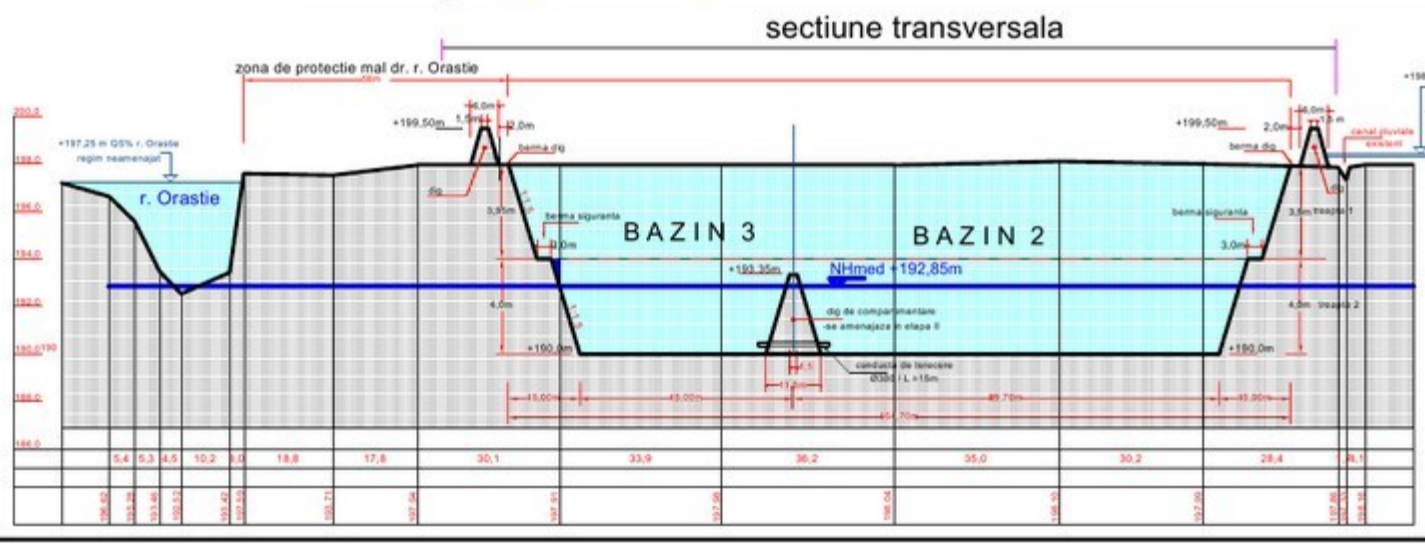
sectiune transversala

zona de protectie mal dr. r. Orastie

200,0
198,0
196,0
194,0
192,0
190,0
188,0
186,0

+197,25 m Q5% r. Orastie regim neamenajat

r. Orastie

+199,50m
6,0m
1,5m
2,0m
berma dig
dig
3,5m
berma siguranta
3,0m
4,0m
+190,0m

BAZIN 3

BAZIN 2

+193,35m
NHmed +192,85m

dig de compartimentare
-se amenajaza in etapa II

conducta de telecere
Ø300 - L =15m

+199,50m
2,0m
6,0m
1,5m
canal pluviale existent
berma dig
dig
berma siguranta
3,5m treapta 1
3,0m
4,0m treapta 2
+190,0m

15,00m
45,00m
49,70m
15,00m
154,70m

5,4
5,3
4,5
10,2
3,0
18,8
17,6
30,1
33,9
36,2
35,0
30,2
28,4
8,1

196,62
195,29
193,46
192,52
193,42
197,53
197,71
197,94
197,91
197,96
198,04
198,10
197,99
197,86
198,16